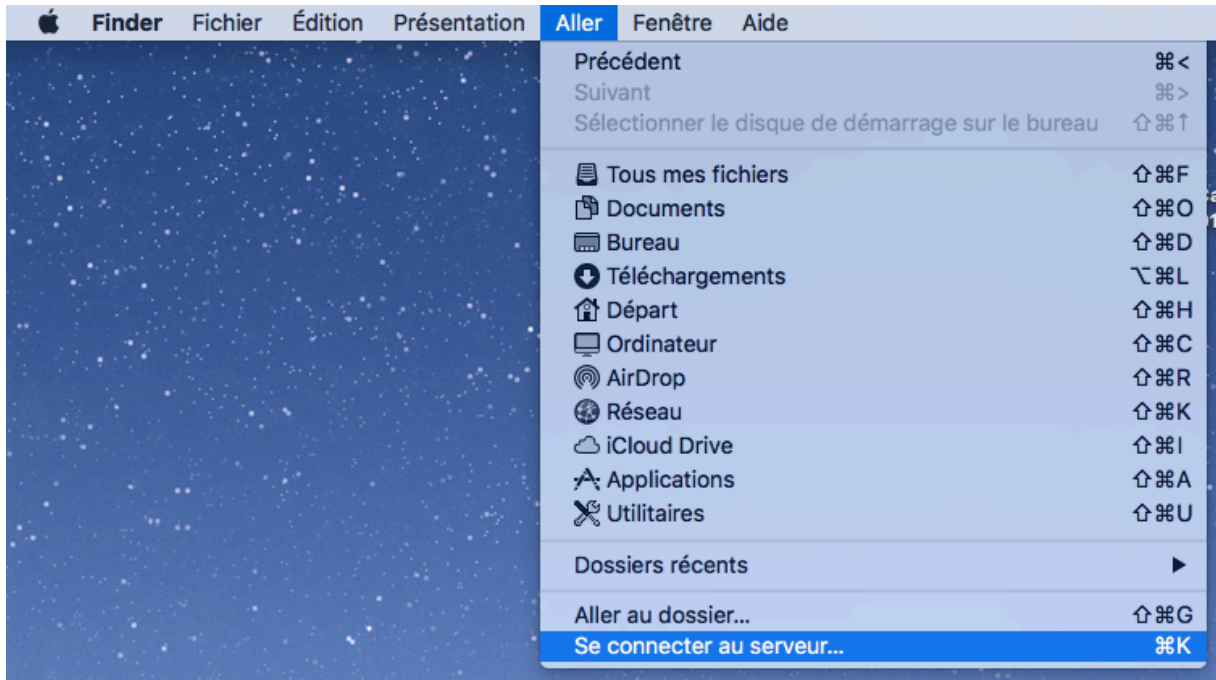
Finder Fichier Édition Présentation Aller Fenêtre Aide

Précédent ⌘<
Suivant ⌘>
Sélectionner le disque de démarrage sur le bureau ⇧⌘↑

Tous mes fichiers ⇧⌘F
Documents ⇧⌘O
Bureau ⇧⌘D
Téléchargements ⌥⌘L
Départ ⇧⌘H
Ordinateur ⇧⌘C
AirDrop ⇧⌘R
Réseau ⇧⌘K
iCloud Drive ⇧⌘I
Applications ⇧⌘A
Utilitaires ⇧⌘U

Dossiers récents ▶

Aller au dossier… ⇧⌘G
Se connecter au serveur… ⌘K